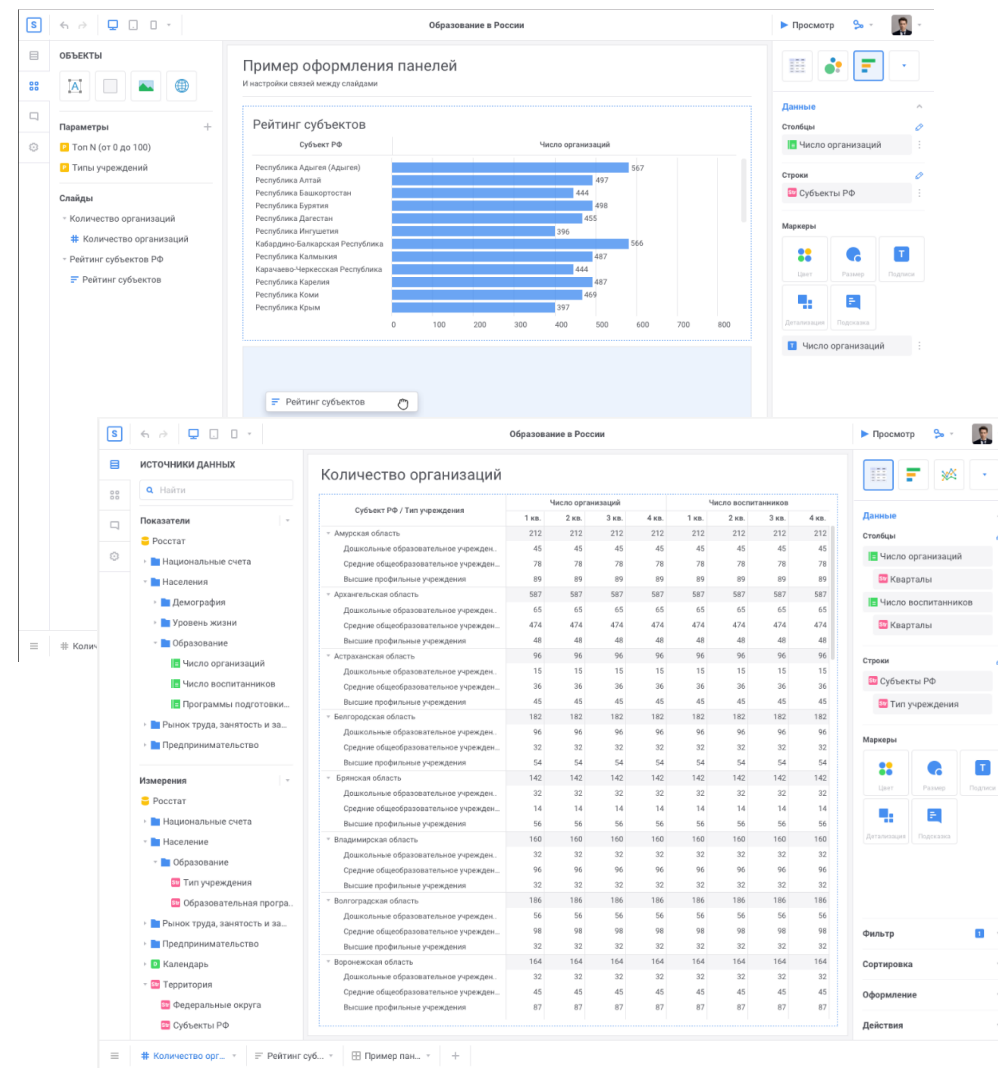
S

Образование в России

Просмотр

ОБЪЕКТЫ

Параметры

Топ N (от 0 до 100)

Типы учреждений

Слайды

Количество организаций

Количество организаций

Рейтинг субъектов РФ

Рейтинг субъектов

Пример оформления панелей

И настройки связей между слайдами

Рейтинг субъектов

| Субъект РФ | Число организаций |
|---|---|
| Республика Адыгея (Адыгея) | 567 |
| Республика Алтай | 497 |
| Республика Башкортостан | 444 |
| Республика Бурятия | 498 |
| Республика Дагестан | 455 |
| Республика Ингушетия | 396 |
| Кабардино-Балкарская Республика | 566 |
| Республика Калмыкия | 487 |
| Карачаево-Черкесская Республика | 444 |
| Республика Карелия | 487 |
| Республика Коми | 469 |
| Республика Крым | 397 |

0 100 200 300 400 500 600 700 800

Рейтинг субъектов

Данные

Столбцы

Число организаций

Строки

Субъекты РФ

Маркеры

Цвет

Размер

Подписи

Детализация

Подсказка

Число организаций

Колич

S

Образование в России

Просмотр

ИСТОЧНИКИ ДАННЫХ

Найти

Показатели

Росстат

Национальные счета

Население

Демография

Уровень жизни

Образование

Число организаций

Число воспитанников

Программы подготовки...

Рынок труда, занятость и за...

Предпринимательство

Измерения

Росстат

Национальные счета

Население

Образование

Тип учреждения

Образовательная програ...

Рынок труда, занятость и за...

Предпринимательство

Календарь

Территория

Федеральные округа

Субъекты РФ

Количество организаций

| Субъект РФ / Тип учреждения | Число организаций 1 кв. | 2 кв. | 3 кв. | 4 кв. | Число воспитанников 1 кв. | 2 кв. | 3 кв. | 4 кв. |
|---|---|---|---|---|---|---|---|---|
| Амурская область | 212 | 212 | 212 | 212 | 212 | 212 | 212 | 212 |
| Дошкольные образовательное учрежден.. | 45 | 45 | 45 | 45 | 45 | 45 | 45 | 45 |
| Средние общеобразовательное учрежден.. | 78 | 78 | 78 | 78 | 78 | 78 | 78 | 78 |
| Высшие профильные учреждения | 89 | 89 | 89 | 89 | 89 | 89 | 89 | 89 |
| Архангельская область | 587 | 587 | 587 | 587 | 587 | 587 | 587 | 587 |
| Дошкольные образовательное учрежден.. | 65 | 65 | 65 | 65 | 65 | 65 | 65 | 65 |
| Средние общеобразовательное учрежден.. | 474 | 474 | 474 | 474 | 474 | 474 | 474 | 474 |
| Высшие профильные учреждения | 48 | 48 | 48 | 48 | 48 | 48 | 48 | 48 |
| Астраханская область | 96 | 96 | 96 | 96 | 96 | 96 | 96 | 96 |
| Дошкольные образовательное учрежден.. | 15 | 15 | 15 | 15 | 15 | 15 | 15 | 15 |
| Средние общеобразовательное учрежден.. | 36 | 36 | 36 | 36 | 36 | 36 | 36 | 36 |
| Высшие профильные учреждения | 45 | 45 | 45 | 45 | 45 | 45 | 45 | 45 |
| Белгородская область | 182 | 182 | 182 | 182 | 182 | 182 | 182 | 182 |
| Дошкольные образовательное учрежден.. | 96 | 96 | 96 | 96 | 96 | 96 | 96 | 96 |
| Средние общеобразовательное учрежден.. | 32 | 32 | 32 | 32 | 32 | 32 | 32 | 32 |
| Высшие профильные учреждения | 54 | 54 | 54 | 54 | 54 | 54 | 54 | 54 |
| Брянская область | 142 | 142 | 142 | 142 | 142 | 142 | 142 | 142 |
| Дошкольные образовательное учрежден.. | 32 | 32 | 32 | 32 | 32 | 32 | 32 | 32 |
| Средние общеобразовательное учрежден.. | 14 | 14 | 14 | 14 | 14 | 14 | 14 | 14 |
| Высшие профильные учреждения | 56 | 56 | 56 | 56 | 56 | 56 | 56 | 56 |
| Владимирская область | 160 | 160 | 160 | 160 | 160 | 160 | 160 | 160 |
| Дошкольные образовательное учрежден.. | 32 | 32 | 32 | 32 | 32 | 32 | 32 | 32 |
| Средние общеобразовательное учрежден.. | 96 | 96 | 96 | 96 | 96 | 96 | 96 | 96 |
| Высшие профильные учреждения | 32 | 32 | 32 | 32 | 32 | 32 | 32 | 32 |
| Волгоградская область | 186 | 186 | 186 | 186 | 186 | 186 | 186 | 186 |
| Дошкольные образовательное учрежден.. | 56 | 56 | 56 | 56 | 56 | 56 | 56 | 56 |
| Средние общеобразовательное учрежден.. | 98 | 98 | 98 | 98 | 98 | 98 | 98 | 98 |
| Высшие профильные учреждения | 32 | 32 | 32 | 32 | 32 | 32 | 32 | 32 |
| Воронежская область | 164 | 164 | 164 | 164 | 164 | 164 | 164 | 164 |
| Дошкольные образовательное учрежден.. | 32 | 32 | 32 | 32 | 32 | 32 | 32 | 32 |
| Средние общеобразовательное учрежден.. | 45 | 45 | 45 | 45 | 45 | 45 | 45 | 45 |
| Высшие профильные учреждения | 87 | 87 | 87 | 87 | 87 | 87 | 87 | 87 |

Данные

Столбцы

Число организаций

Кварталы

Число воспитанников

Кварталы

Строки

Субъекты РФ

Тип учреждения

Маркеры

Цвет

Размер

Подписи

Детализация

Подсказка

Фильтр

Сортировка

Оформление

Действия

Количество орг...

Рейтинг суб...

Пример пан...